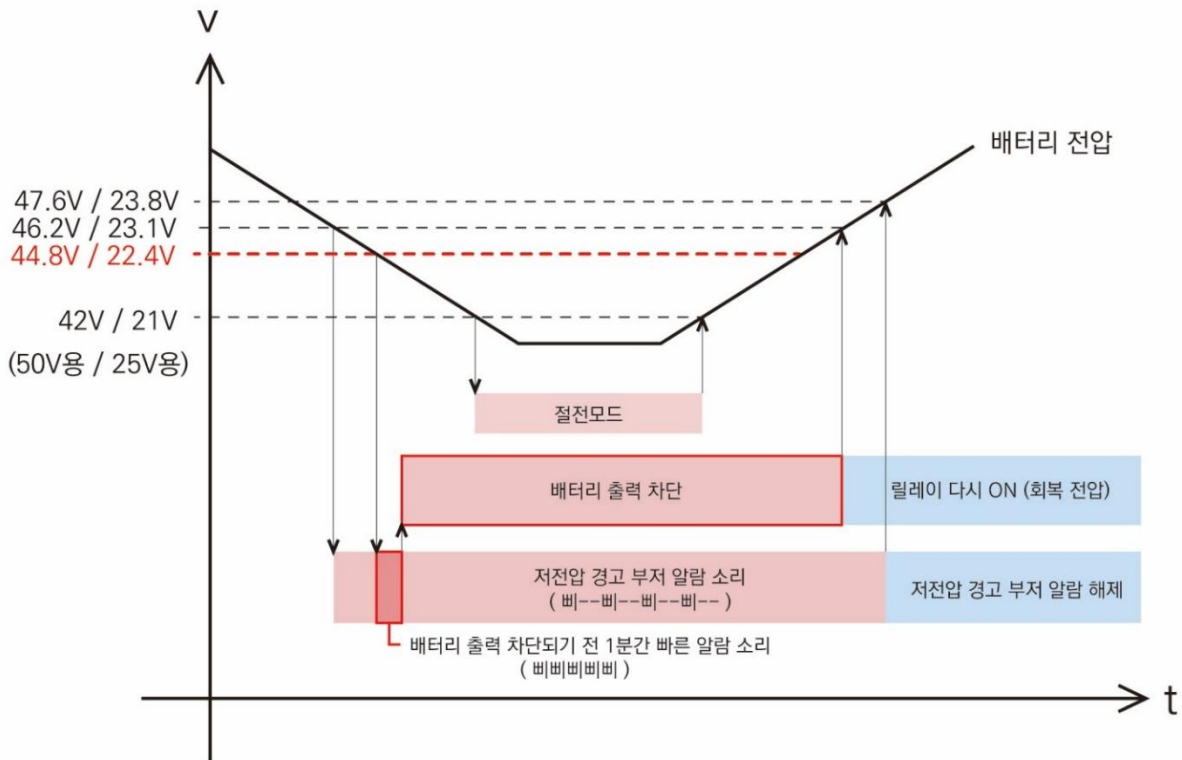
V

배터리 전압

47.6V / 23.8V
46.2V / 23.1V
44.8V / 22.4V

42V / 21V

(50V용 / 25V용)

절전모드

배터리 출력 차단

릴레이 다시 ON (회복 전압)

저전압 경고 부저 알람 소리
( 삐--삐--삐--삐-- )

저전압 경고 부저 알람 해제

배터리 출력 차단되기 전 1분간 빠른 알람 소리
( 삐삐삐삐삐 )

t